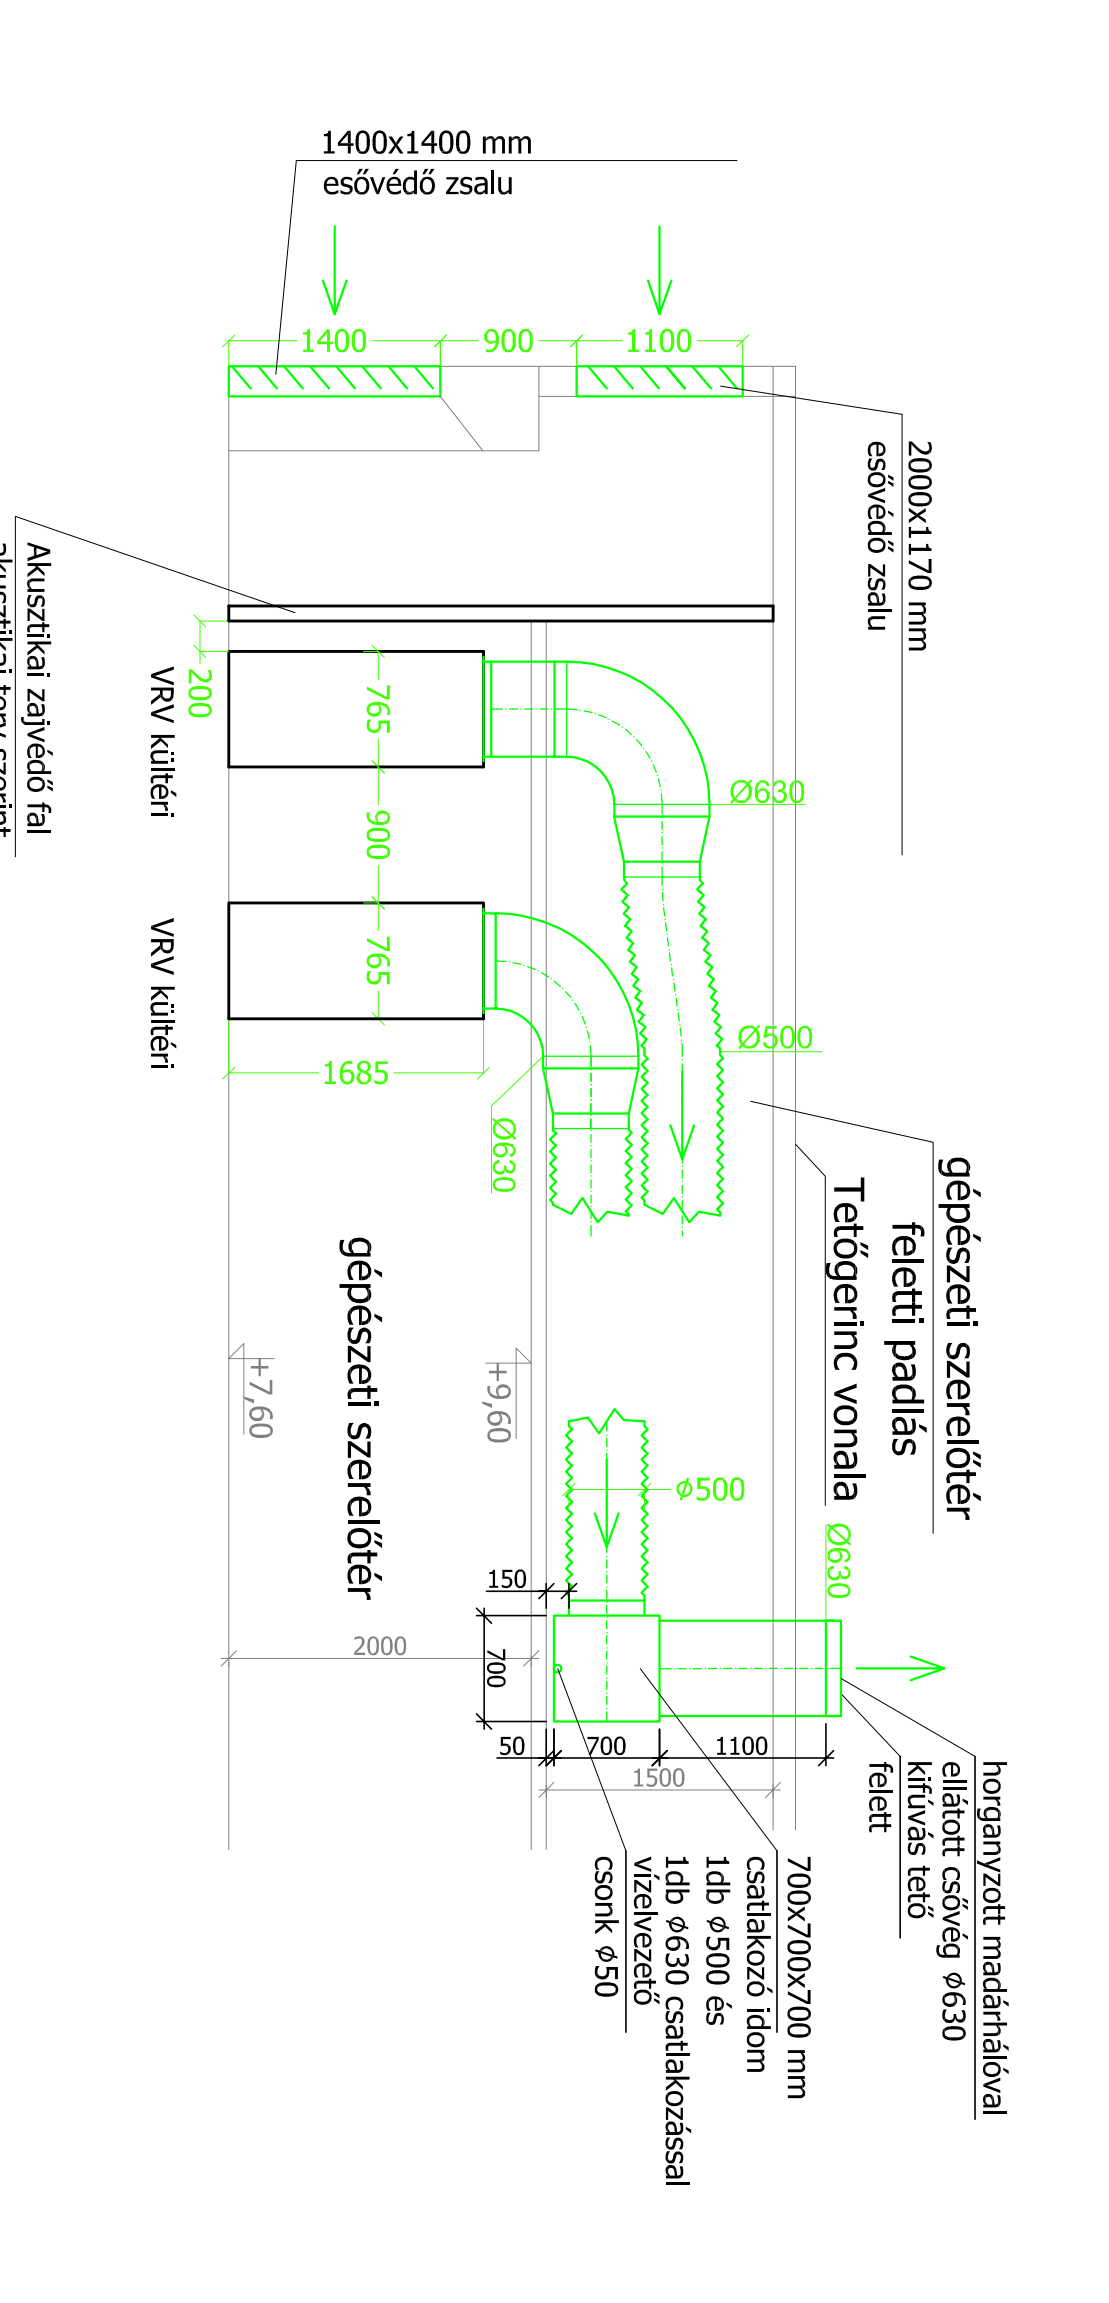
1400x1400 mm
esővédő zsalu

1400
900
1100

2000x1170 mm
esővédő zsalu

Akusztikai zajvédő fal
akusztikai terv szerint

200
765
900
765
VRV kültéri
VRV kültéri
1685
Ø630
Ø630
Ø500
Ø630

gépészeti szerelőtér feletti padlás
Tetőgerinc vonala

gépészeti szerelőtér
+7,60
+9,60

ϕ500
150
2000
700
50
700
1100
1500

horganyzott madárhálóval ellátott csővég ϕ630 kifúvás tető felett

700x700x700 mm csatlakozó idom
1db ϕ500 és 1db ϕ630 csatlakozással

vízelvezető csonk ϕ50